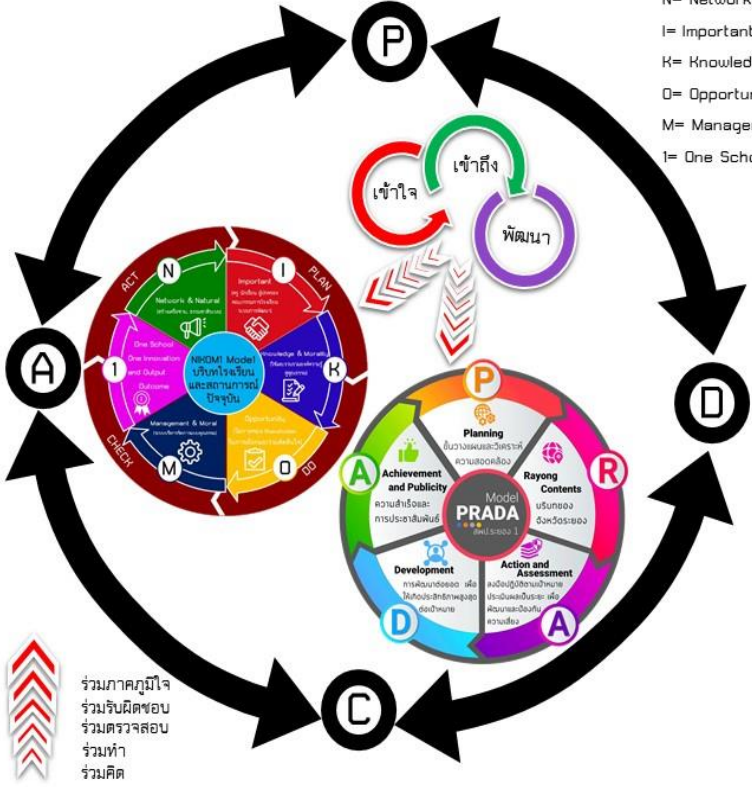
N= Network
I= Important
K= Knowled
O= Opportun
M= Manager
1= One Scho

P

เข้าใจ
เข้าถึง
พัฒนา

A

D

C

ACT
PLAN
CHECK
DO

N
Network & Natural
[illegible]

I
Important
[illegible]

K
Knowledge & Morality
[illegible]

O
Opportunity
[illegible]

M
Management & Moral
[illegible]

1
One School One Innovation and Output Outcome

NIKOM1 Model
บริบทโรงเรียน
และสถานการณ์
ปัจจุบัน

P
Planning
ขั้นวางแผนและวิเคราะห์ความสอดคล้อง

R
Rayong Contents
บริบทของจังหวัดระยอง

A
Action and Assessment
ลงมือปฏิบัติตามเป้าหมาย ประเมินผลเป็นระยะ เพื่อพัฒนาและป้องกันความเสี่ยง

D
Development
การพัฒนาต่อยอด เพื่อให้เกิดประสิทธิภาพสูงสุดต่อเป้าหมาย

A
Achievement and Publicity
ความสำเร็จและการประชาสัมพันธ์

Model
PRADA
สพป.ระยอง 1

ร่วมภาคภูมิใจ
ร่วมรับผิดชอบ
ร่วมตรวจสอบ
ร่วมทำ
ร่วมคิด